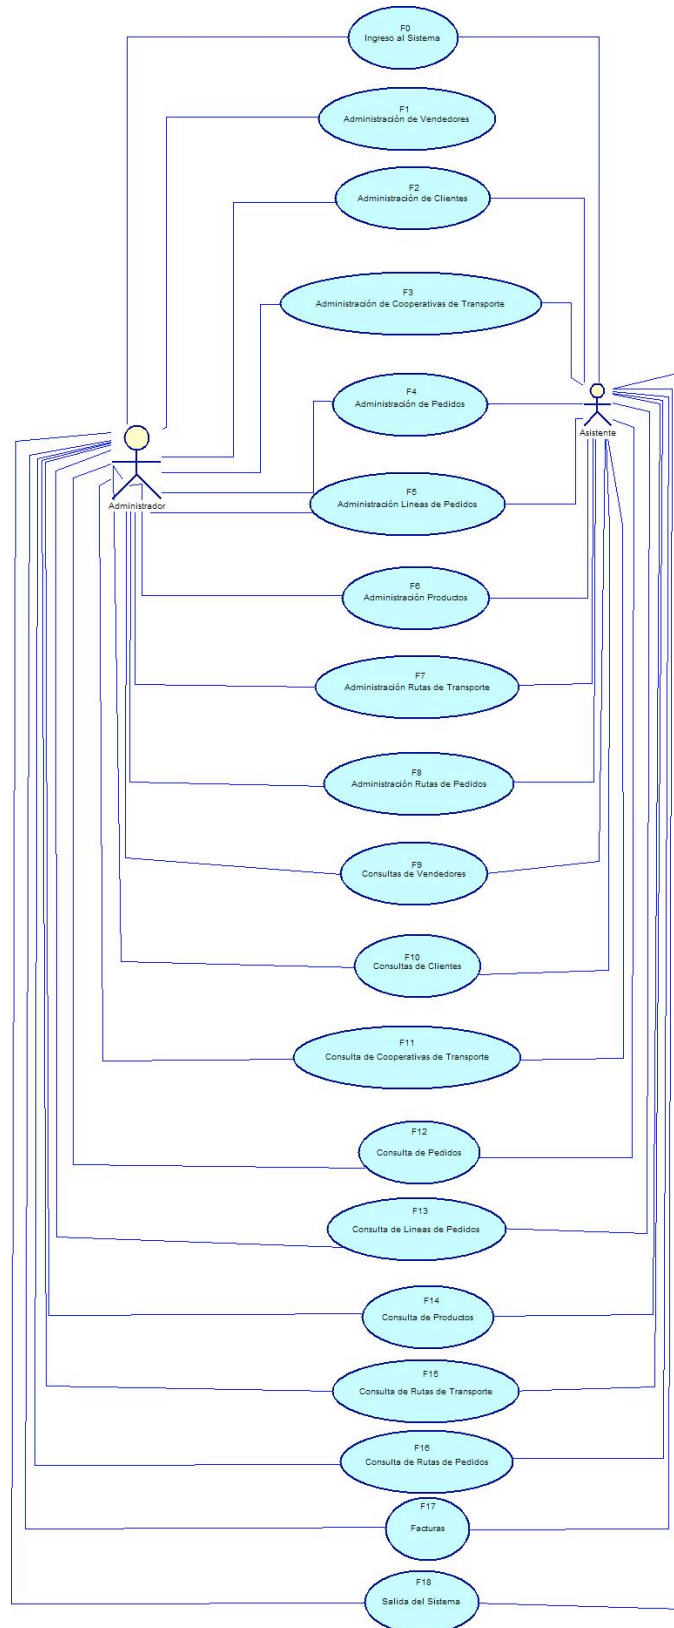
F0
Ingreso al Sistema

F1
Administración de Vendedores

F2
Administración de Clientes

F3
Administración de Cooperativas de Transporte

Asistente

F4
Administración de Pedidos

Administrador

F5
Administración Lineas de Pedidos

F6
Administración Productos

F7
Administración Rutas de Transporte

F8
Administración Rutas de Pedidos

F9
Consultas de Vendedores

F10
Consultas de Clientes

F11
Consulta de Cooperativas de Transporte

F12
Consulta de Pedidos

F13
Consulta de Lineas de Pedidos

F14
Consulta de Productos

F15
Consulta de Rutas de Transporte

F16
Consulta de Rutas de Pedidos

F17
Facturas

F18
Salida del Sistema